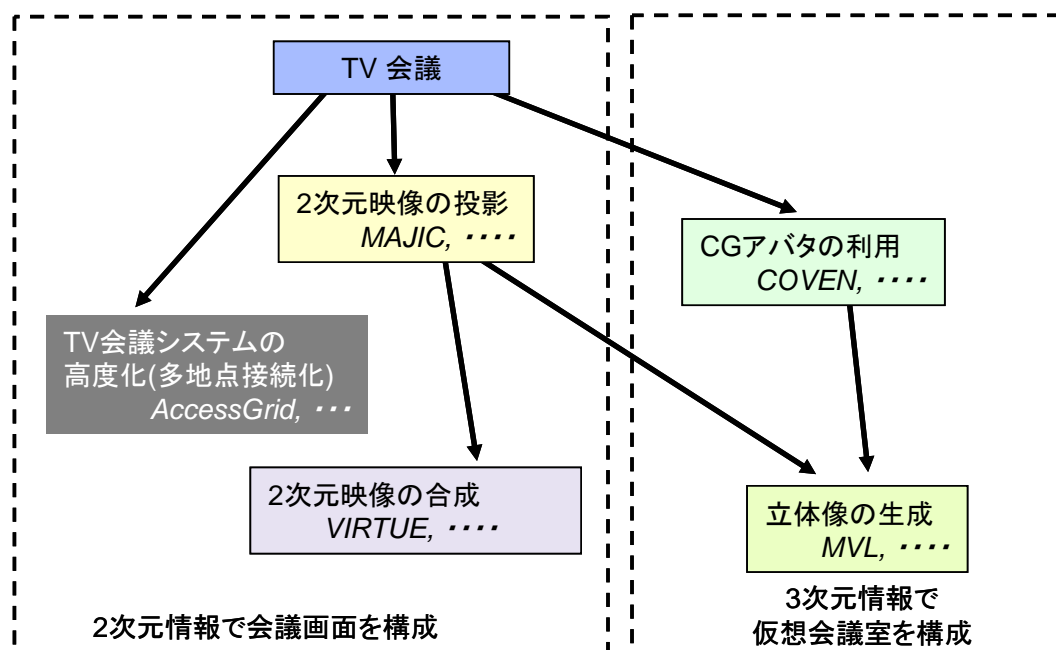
TV 会議

2次元映像の投影
MAJIC, ････

CGアバタの利用
COVEN, ････

TV会議システムの
高度化(多地点接続化)
AccessGrid, ･･･

2次元映像の合成
VIRTUE, ････

立体像の生成
MVL, ････

2次元情報で会議画面を構成

3次元情報で
仮想会議室を構成